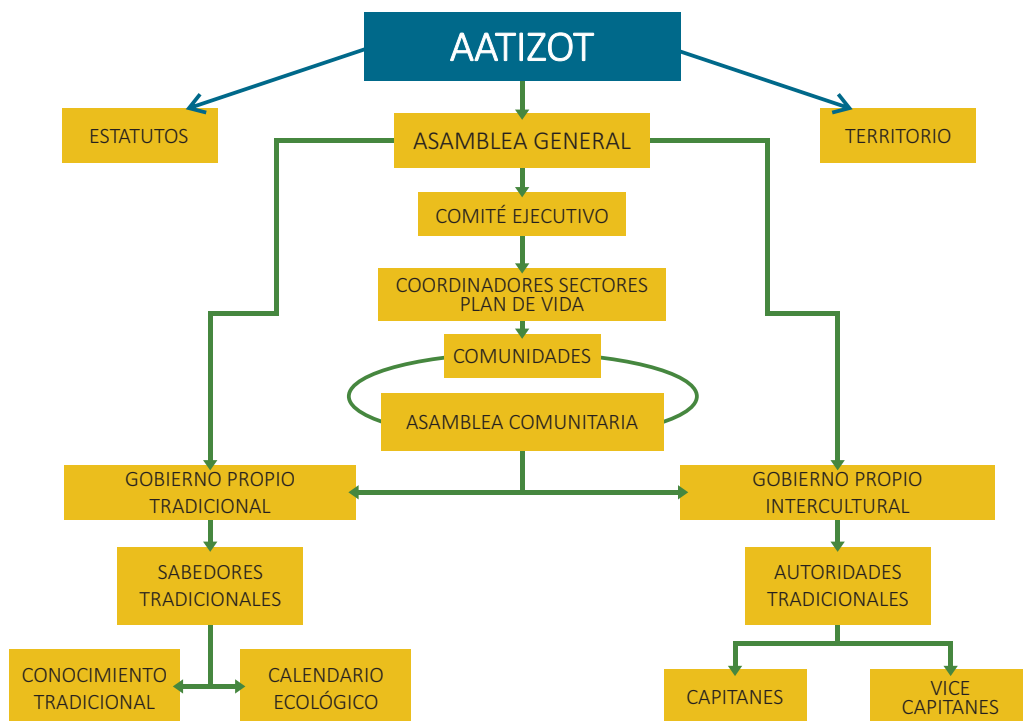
AATIZOT

ESTATUTOS

ASAMBLEA GENERAL

TERRITORIO

COMITÉ EJECUTIVO

COORDINADORES SECTORES PLAN DE VIDA

COMUNIDADES

ASAMBLEA COMUNITARIA

GOBIERNO PROPIO TRADICIONAL

GOBIERNO PROPIO INTERCULTURAL

SABEDORES TRADICIONALES

AUTORIDADES TRADICIONALES

CONOCIMIENTO TRADICIONAL

CALENDARIO ECOLÓGICO

CAPITANES

VICE CAPITANES